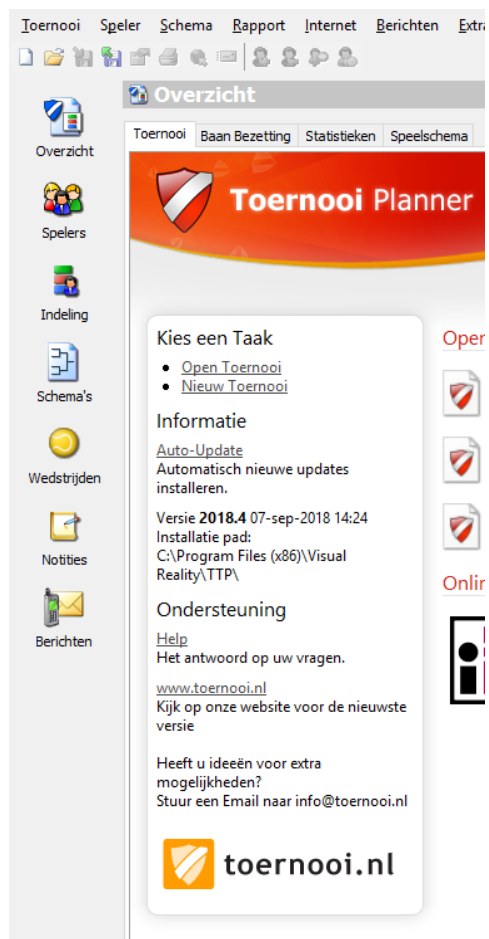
Toernooi Speler Schema Rapport Internet Berichten Extra

Overzicht

Spelers

Indeling

Schema's

Wedstrijden

Notities

Berichten

Overzicht

Toernooi | Baan Bezetting | Statistieken | Speelschema

Toernooi Planner

Kies een Taak

- Open Toernooi
- Nieuw Toernooi

Informatie

Auto-Update
Automatisch nieuwe updates installeren.

Versie **2018.4** 07-sep-2018 14:24
Installatie pad:
C:\Program Files (x86)\Visual Reality\TTP\

Ondersteuning

Help
Het antwoord op uw vragen.

www.toernooi.nl
Kijk op onze website voor de nieuwste versie

Heeft u ideeën voor extra mogelijkheden?
Stuur een Email naar info@toernooi.nl

toernooi.nl

Open

Onlin